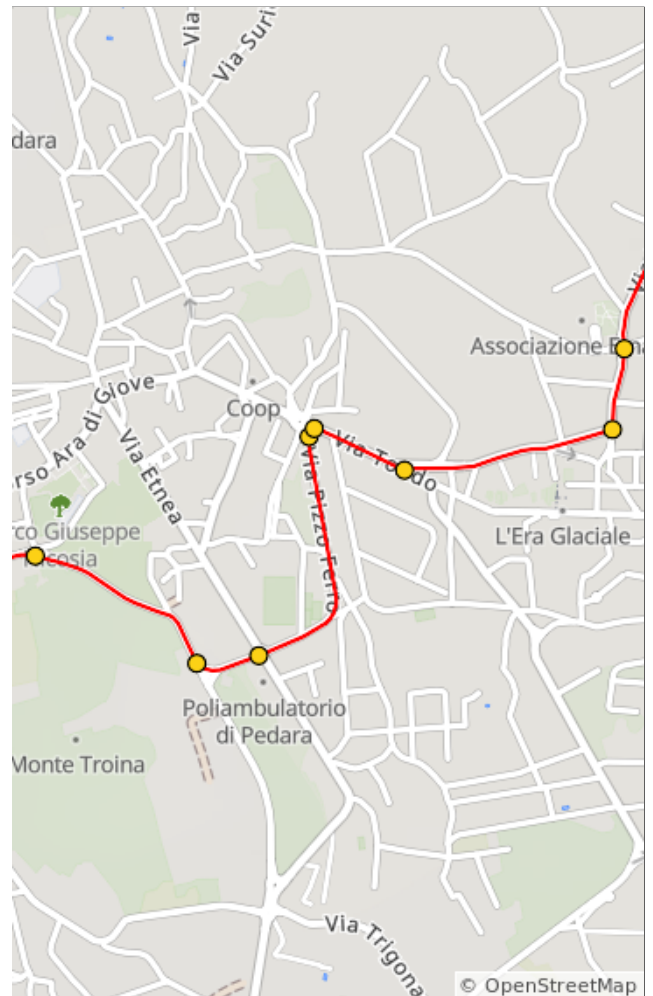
Via
Via Suri
dara
Associazione E
Coop
Via Ara di Giove
Via Etnea
rso Ara di Giove
Via Tordo
Via Pizzo Ferro
L'Era Glaciale
rco Giuseppe
icosia
Poliambulatorio
di Pedara
Monte Troina
Via Trigona
© OpenStreetMap